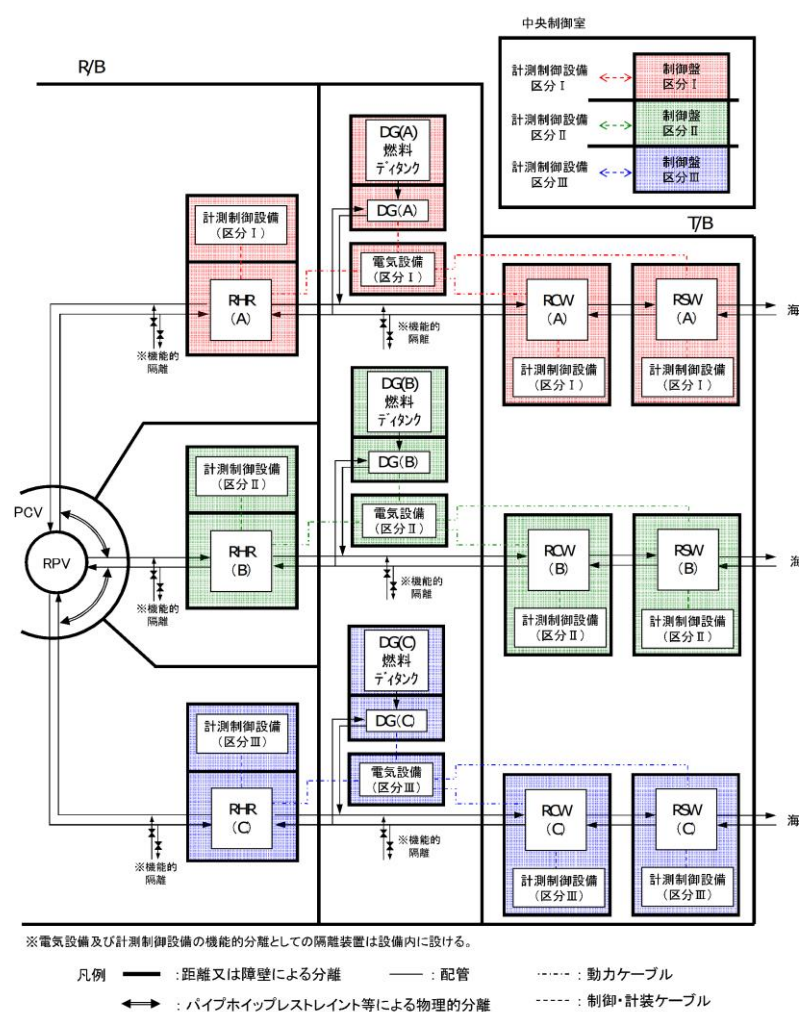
中央制御室

計測制御設備 区分Ⅰ
制御盤 区分Ⅰ
計測制御設備 区分Ⅱ
制御盤 区分Ⅱ
計測制御設備 区分Ⅲ
制御盤 区分Ⅲ

R/B

T/B

DG(A) 燃料 ディタンク
DG(A)
電気設備 (区分Ⅰ)
計測制御設備 (区分Ⅰ)
RHR (A)
※機能的隔離
※機能的隔離
RCW (A)
計測制御設備 (区分Ⅰ)
RSW (A)
計測制御設備 (区分Ⅰ)
海

DG(B) 燃料 ディタンク
DG(B)
電気設備 (区分Ⅱ)
計測制御設備 (区分Ⅱ)
PCV
RPV
RHR (B)
※機能的隔離
※機能的隔離
RCW (B)
計測制御設備 (区分Ⅱ)
RSW (B)
計測制御設備 (区分Ⅱ)
海

DG(C) 燃料 ディタンク
DG(C)
電気設備 (区分Ⅲ)
計測制御設備 (区分Ⅲ)
RHR (C)
※機能的隔離
※機能的隔離
RCW (C)
計測制御設備 (区分Ⅲ)
RSW (C)
計測制御設備 (区分Ⅲ)
海

※電気設備及び計測制御設備の機能的分離としての隔離装置は設備内に設ける。

凡例 :距離又は障壁による分離 :配管 :動力ケーブル
:パイプホイップレストレイント等による物理的分離 :制御・計装ケーブル